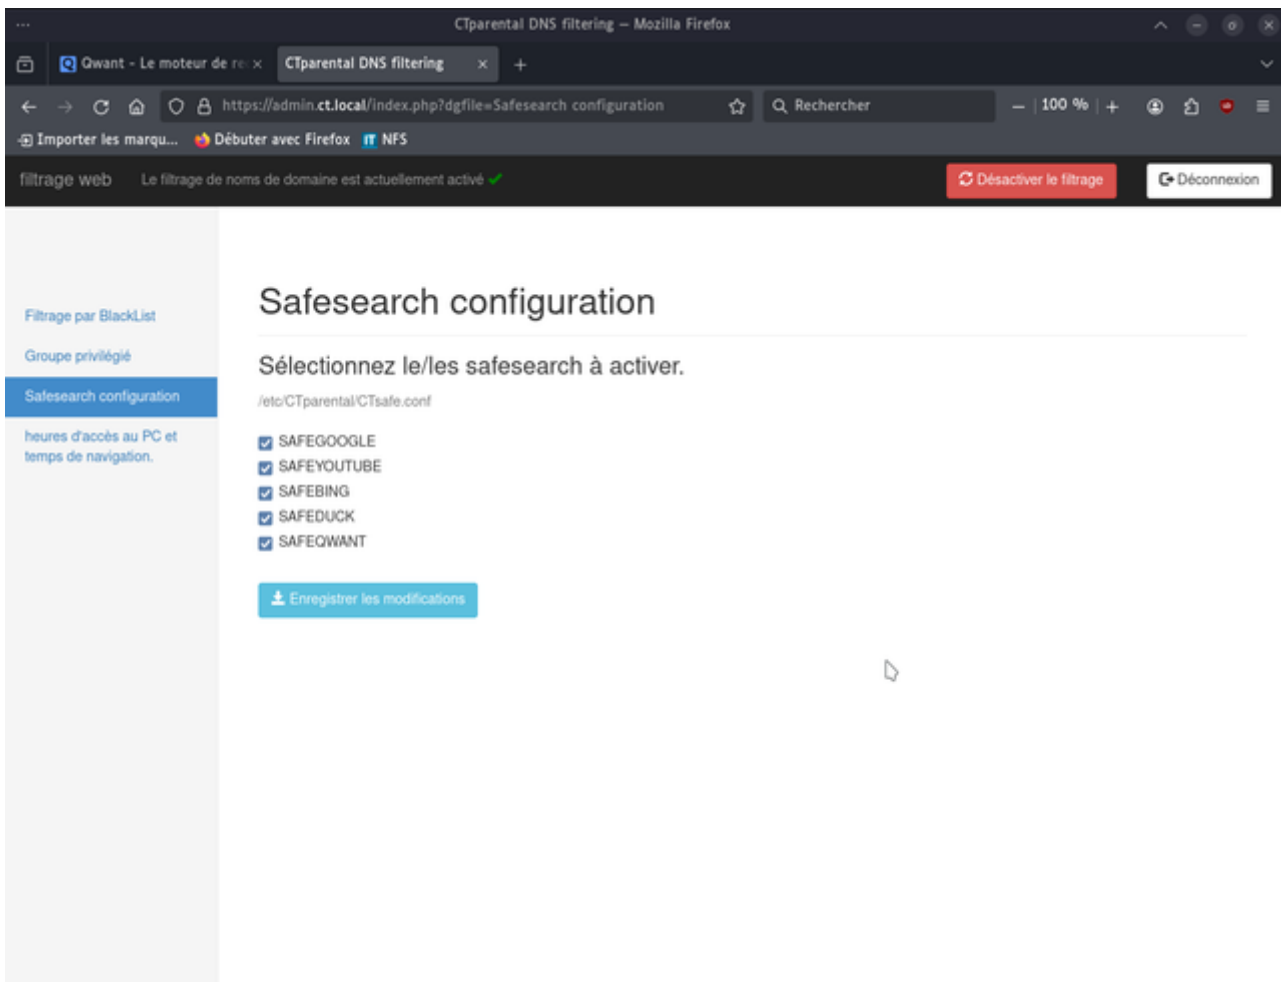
CTparental DNS filtering — Mozilla Firefox

Qwant - Le moteur de re ×
CTparental DNS filtering ×
+

https://admin.ct.local/index.php?dgfile=Safesearch configuration
Rechercher
100 %

Importer les marqu... Débuter avec Firefox NFS

filtrage web Le filtrage de noms de domaine est actuellement activé
Désactiver le filtrage
Déconnexion

Filtrage par BlackList
Groupe privilégié
Safesearch configuration
heures d'accès au PC et temps de navigation.

Safesearch configuration

Sélectionnez le/les safesearch à activer.

/etc/CTparental/CTsafe.conf

SAFEGOOGLE
SAFEYOUTUBE
SAFEBING
SAFEDUCK
SAFEQWANT

Enregistrer les modifications